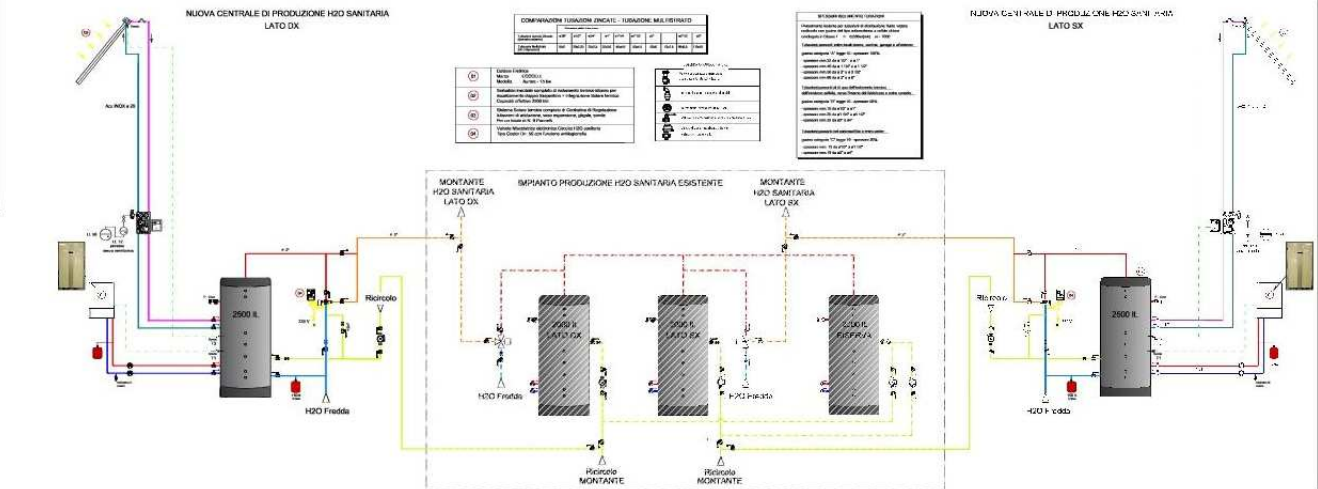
NUOVA CENTRALE DI PRODUZIONE H2O SANITARIA
LATO DX

COMPARAZIONE TUBAZIONI ZINCATE - TUBAZIONE MULTISTRATO

NUOVA CENTRALE DI PRODUZIONE H2O SANITARIA
LATO SX

Acc INOX ø 28

2500 lt.

Ricircolo

H2O Fredda

IMPIANTO PRODUZIONE H2O SANITARIA ESISTENTE

MONTANTE
H2O SANITARIA
LATO DX

MONTANTE
H2O SANITARIA
LATO SX

2000 lt
LATO DX

2000 lt
LATO SX

2000 lt
RISERVA

H2O Fredda

H2O Fredda

Ricircolo
MONTANTE

Ricircolo
MONTANTE

Ricircolo

2500 lt.

H2O Fredda